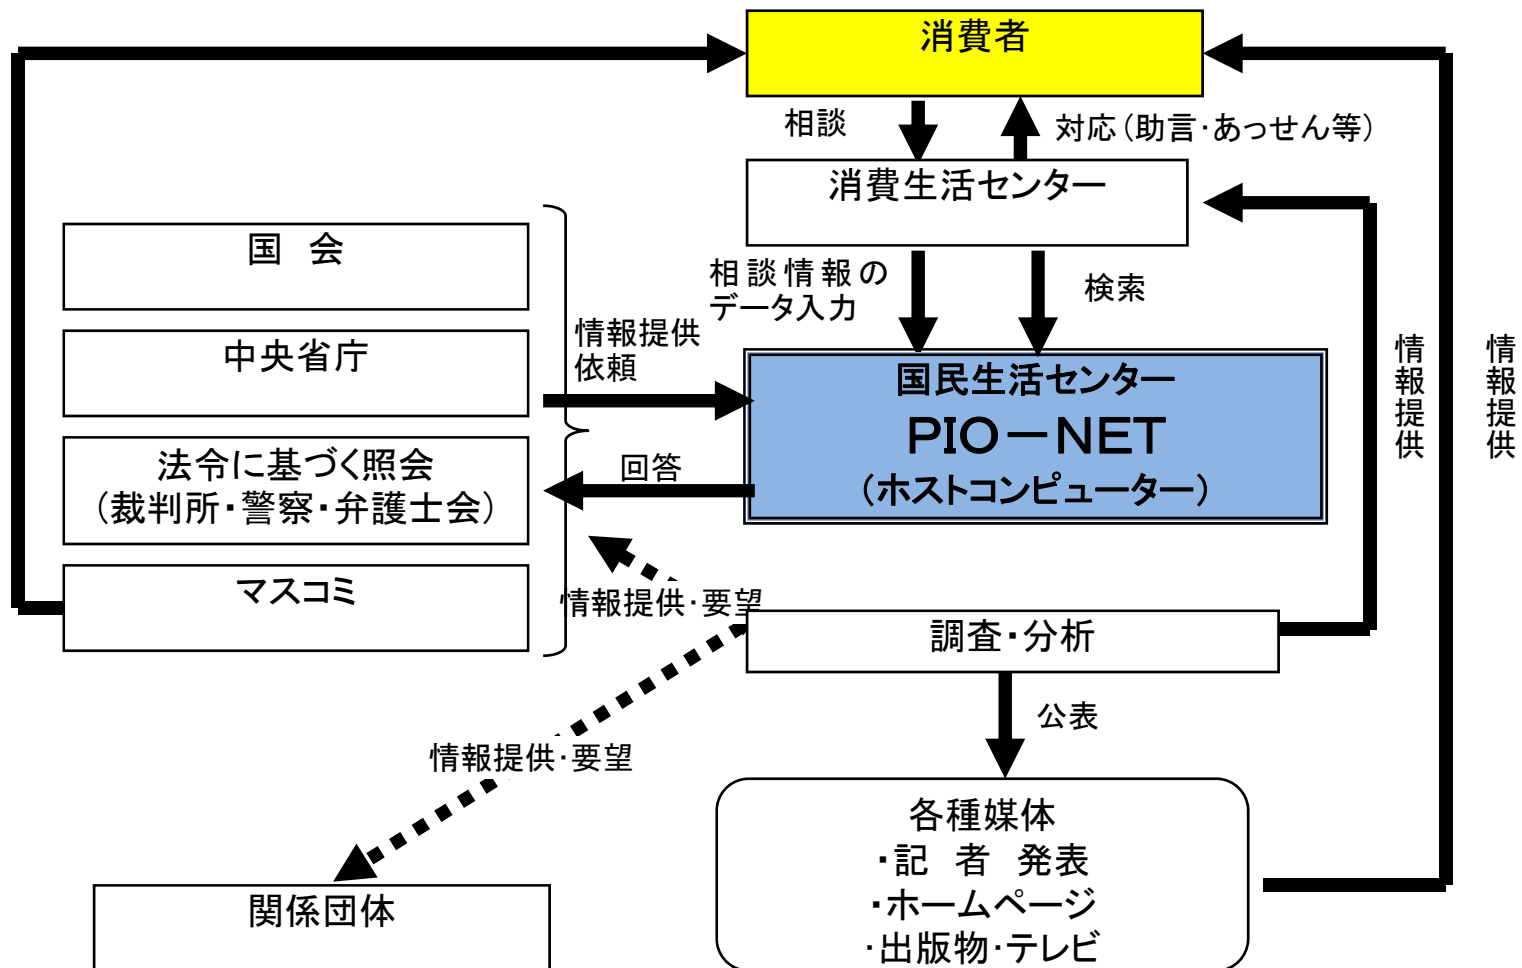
消費者

相談

対応(助言・あっせん等)

消費生活センター

国　会

中央省庁

法令に基づく照会
(裁判所・警察・弁護士会)

マスコミ

情報提供依頼

相談情報のデータ入力

検索

国民生活センター
PIO－NET
(ホストコンピューター)

回答

情報提供

情報提供

情報提供・要望

調査・分析

公表

情報提供・要望

関係団体

各種媒体
・記　者　発表
・ホームページ
・出版物・テレビ